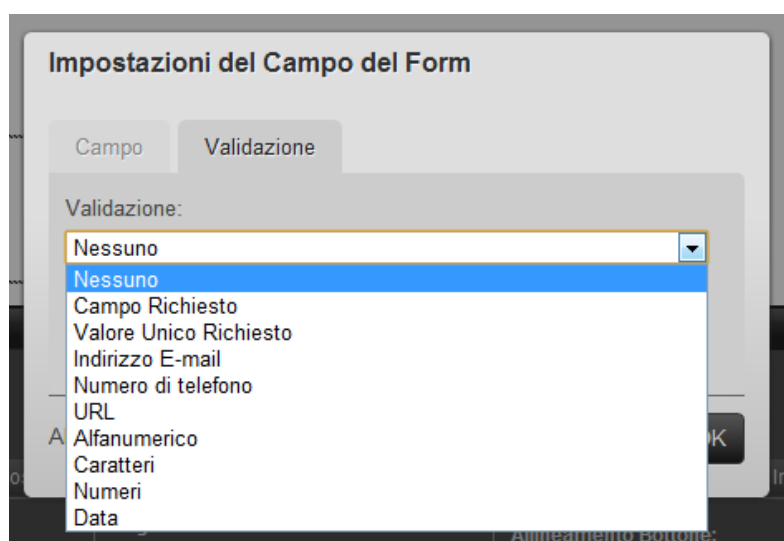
Impostazioni del Campo del Form

Campo

Validazione

Validazione:

Nessuno

Nessuno
Campo Richiesto
Valore Unico Richiesto
Indirizzo E-mail
Numero di telefono
URL
Alfanumerico
Caratteri
Numeri
Data

A

OK

Allineamento Bottone: